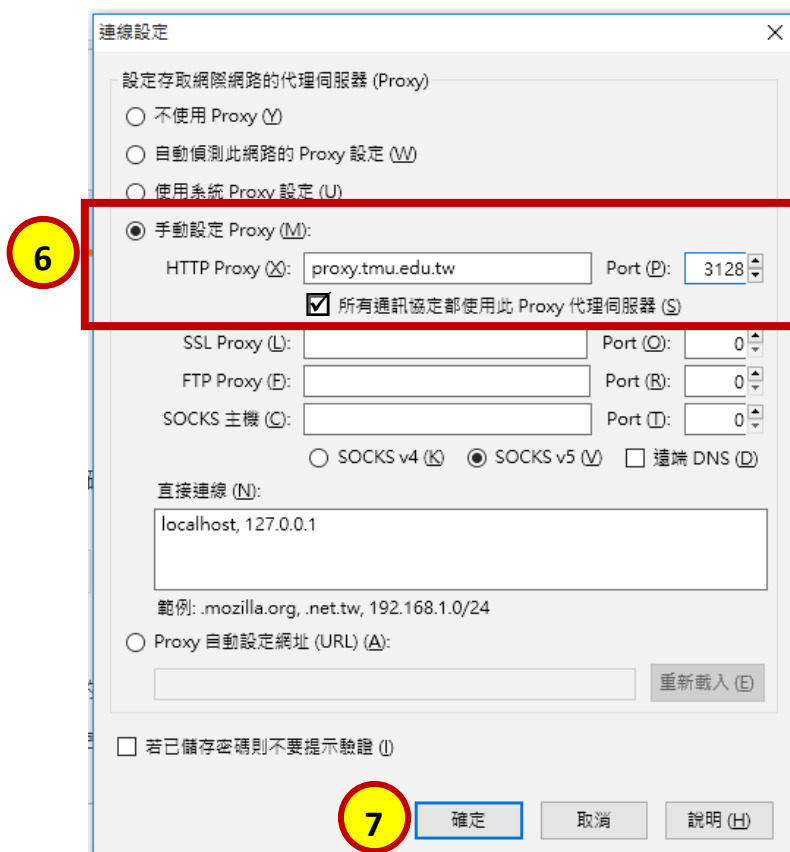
連線設定

設定存取網際網路的代理伺服器 (Proxy)

不使用 Proxy (Y)

自動偵測此網路的 Proxy 設定 (W)

使用系統 Proxy 設定 (U)

6

手動設定 Proxy (M):

HTTP Proxy (X): proxy.tmu.edu.tw Port (P): 3128

所有通訊協定都使用此 Proxy 代理伺服器 (S)

SSL Proxy (L): Port (O): 0

FTP Proxy (F): Port (R): 0

SOCKS 主機 (C): Port (T): 0

SOCKS v4 (K) SOCKS v5 (V) 遠端 DNS (D)

直接連線 (N):

localhost, 127.0.0.1

範例: .mozilla.org, .net.tw, 192.168.1.0/24

Proxy 自動設定網址 (URL) (A):

重新載入 (E)

若已儲存密碼則不要提示驗證 (I)

7

確定 取消 說明 (H)